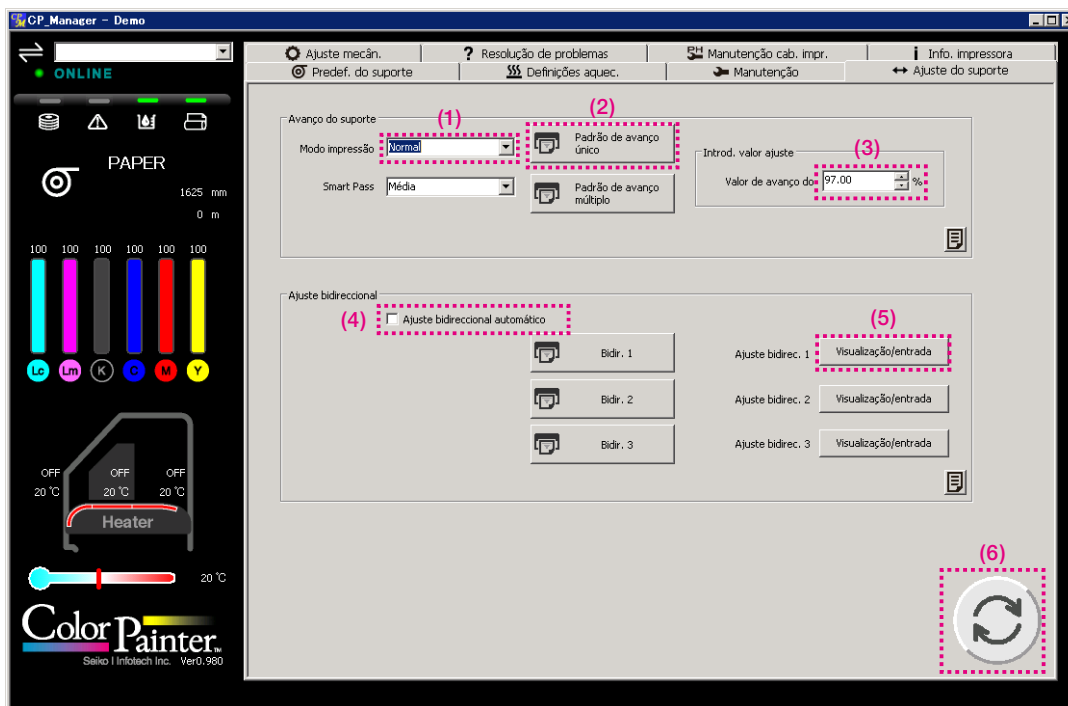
CP_Manager - Demo

ONLINE

PAPER

1625 mm

0 m

100 100 100 100 100 100

Lc Lm K C M Y

OFF OFF OFF

20 ℃ 20 ℃ 20 ℃

Heater

20 ℃

Color Painter

Seiko I Infotech Inc. Ver0.980

Ajuste mecân. | Resolução de problemas | Manutenção cab. impr. | Info. impressora

Predef. do suporte | Definições aquec. | Manutenção | Ajuste do suporte

Avanço do suporte

(1)

Modo impressão Normal

Smart Pass Média

(2)

Padrão de avanço único

Padrão de avanço múltiplo

Introd. valor ajuste

(3)

Valor de avanço do 97.00 %

Ajuste bidireccional

(4) Ajuste bidireccional automático

Bidir. 1

Bidir. 2

Bidir. 3

(5)

Ajuste bidirec. 1 Visualização/entrada

Ajuste bidirec. 2 Visualização/entrada

Ajuste bidirec. 3 Visualização/entrada

(6)